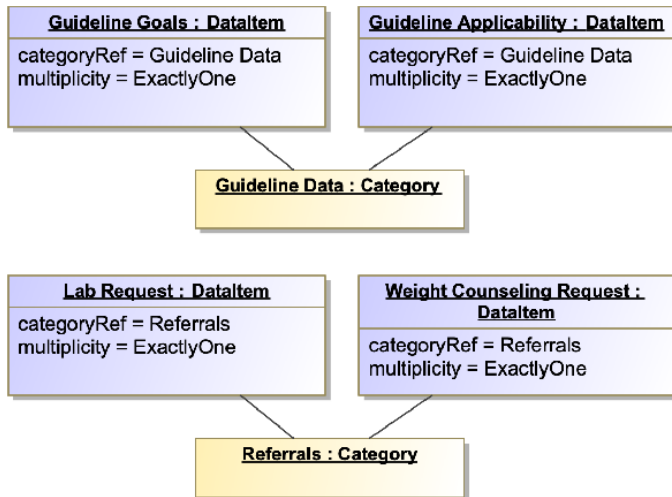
Guideline Goals : DataItem
categoryRef = Guideline Data
multiplicity = ExactlyOne

Guideline Applicability : DataItem
categoryRef = Guideline Data
multiplicity = ExactlyOne

Guideline Data : Category

Lab Request : DataItem
categoryRef = Referrals
multiplicity = ExactlyOne

Weight Counseling Request : DataItem
categoryRef = Referrals
multiplicity = ExactlyOne

Referrals : Category